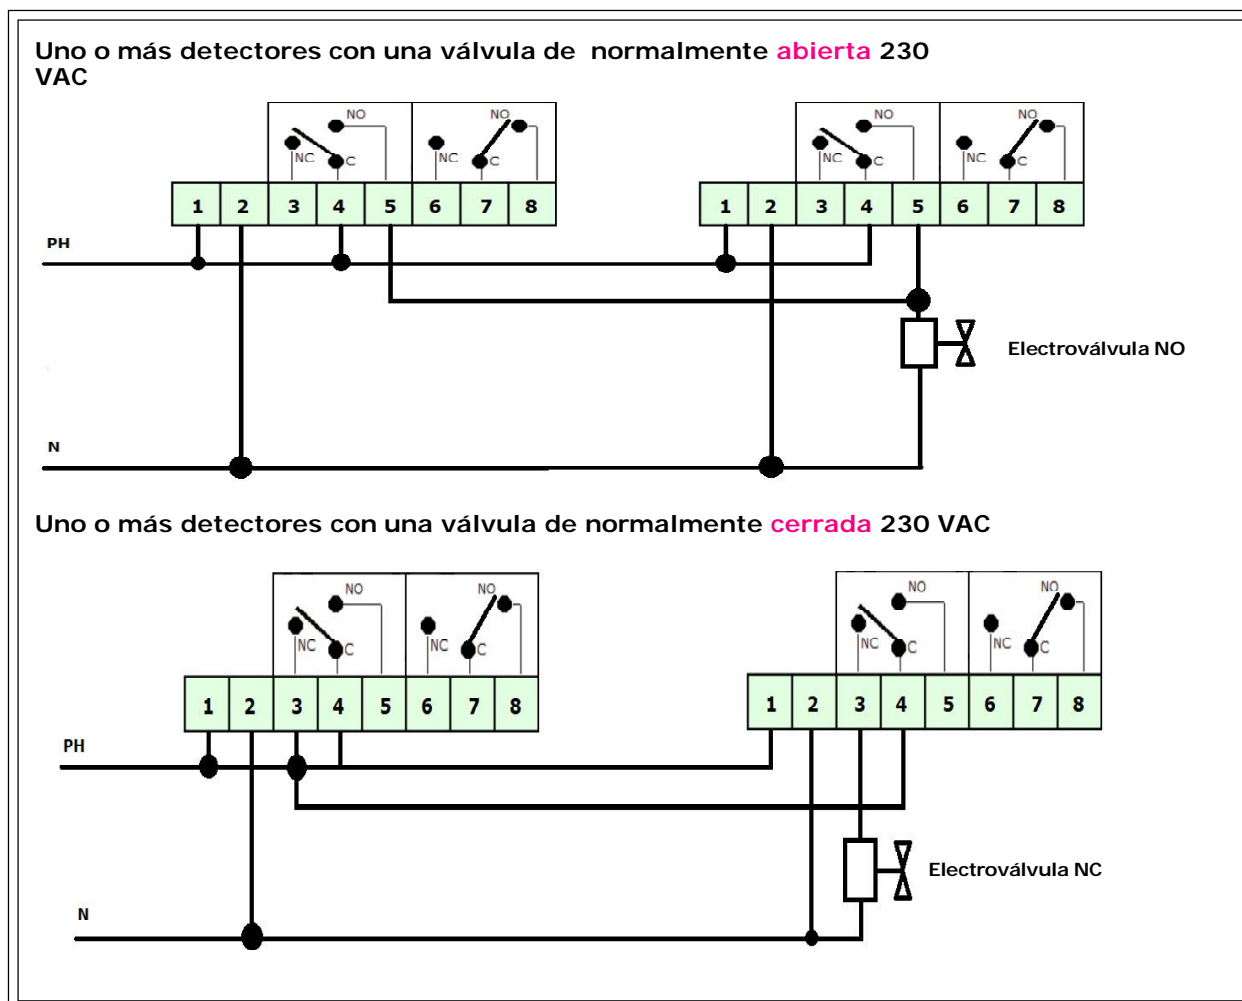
Uno o más detectores con una válvula de normalmente abierta 230 VAC

| NO | NC | C | NO | NC | C |

| 1 | 2 | 3 | 4 | 5 | 6 | 7 | 8 |
|---|---|---|---|---|---|---|---|

| NO | NC | C | NO | NC | C |

| 1 | 2 | 3 | 4 | 5 | 6 | 7 | 8 |
|---|---|---|---|---|---|---|---|

PH

Electroválvula NO

N

Uno o más detectores con una válvula de normalmente cerrada 230 VAC

| NO | NC | C | NO | NC | C |

| 1 | 2 | 3 | 4 | 5 | 6 | 7 | 8 |
|---|---|---|---|---|---|---|---|

| NO | NC | C | NO | NC | C |

| 1 | 2 | 3 | 4 | 5 | 6 | 7 | 8 |
|---|---|---|---|---|---|---|---|

PH

Electroválvula NC

N